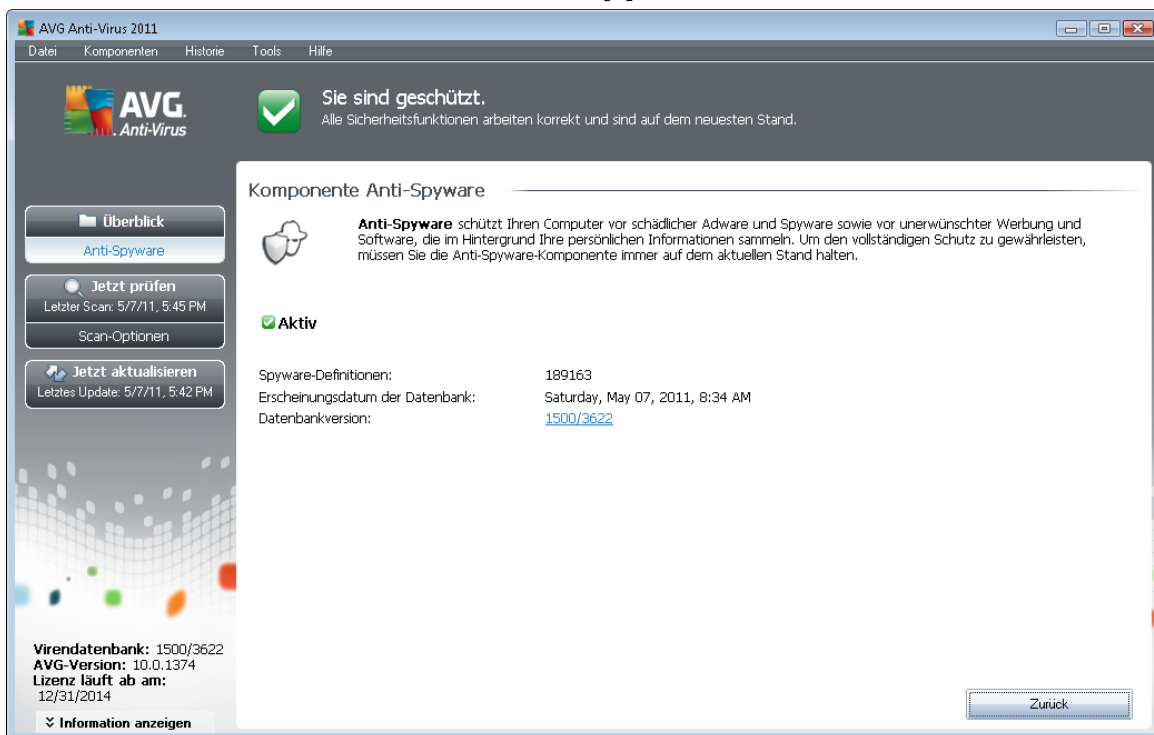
AVG Anti-Virus 2011

Datei Komponenten Historie Tools Hilfe

AVG. Anti-Virus

Sie sind geschützt.
Alle Sicherheitsfunktionen arbeiten korrekt und sind auf dem neuesten Stand.

Überblick
Anti-Spyware

Jetzt prüfen
Letzter Scan: 5/7/11, 5:45 PM
Scan-Optionen

Jetzt aktualisieren
Letztes Update: 5/7/11, 5:42 PM

Komponente Anti-Spyware

**Anti-Spyware** schützt Ihren Computer vor schädlicher Adware und Spyware sowie vor unerwünschter Werbung und Software, die im Hintergrund Ihre persönlichen Informationen sammeln. Um den vollständigen Schutz zu gewährleisten, müssen Sie die Anti-Spyware-Komponente immer auf dem aktuellen Stand halten.

Aktiv

| | |
|---|---|
| Spyware-Definitionen: | 189163 |
| Erscheinungsdatum der Datenbank: | Saturday, May 07, 2011, 8:34 AM |
| Datenbankversion: | 1500/3622 |

Virendatenbank: 1500/3622
AVG-Version: 10.0.1374
Lizenz läuft ab am:
12/31/2014

Information anzeigen

Zurück